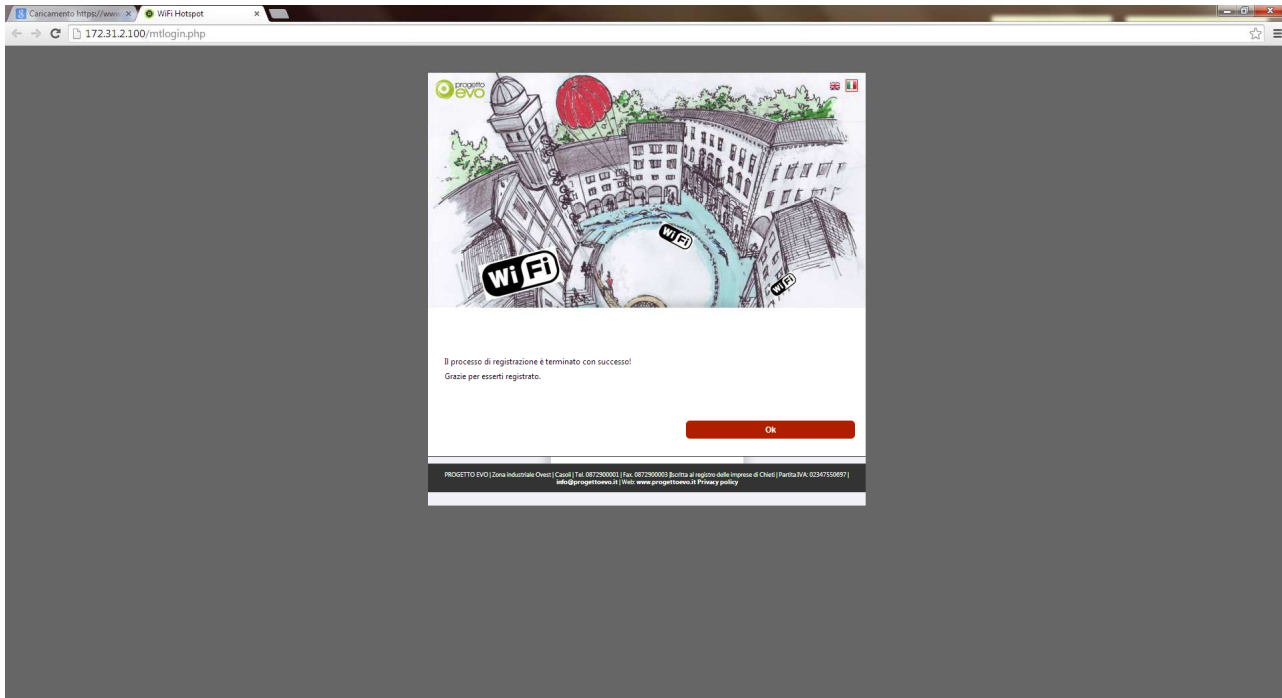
Caricamento https://www. ×
WiFi Hotspot ×
172.31.2.100/mtlogin.php

progetto evo

WiFi
WiFi
WiFi

Il processo di registrazione è terminato con successo!
Grazie per esserti registrato.

Ok

PROGETTO EVO | Zona Industriale Ovest | Casoli | Tel. 0872900001 | Fax. 0872900003 |Iscritta al registro delle imprese di Chieti | Partita IVA: 02347550697 | info@progettoevo.it | Web: www.progettoevo.it Privacy policy